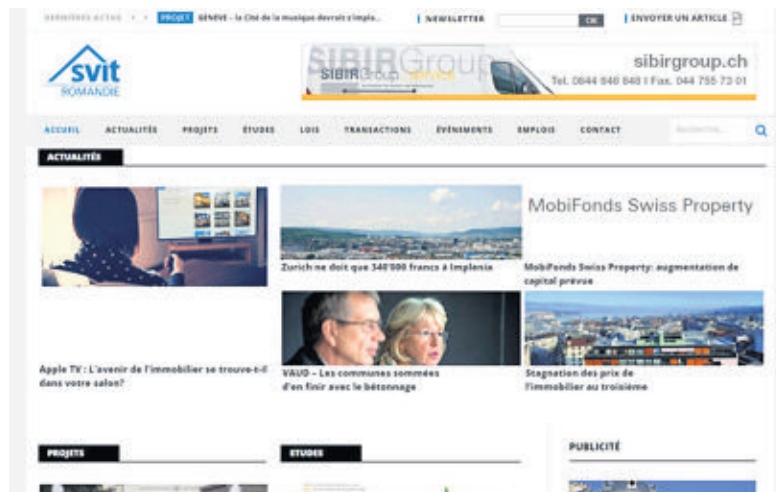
DERNIÈRES ACTUS PROJET GENÈVE - La Cité de la musique devrait s'implo... | NEWSLETTER OK | ENVOYER UN ARTICLE

svit ROMANDIE

SIBIRGroup SIBIRGroup service sibirgroup.ch Tel. 0844 848 848 | Fax. 044 755 73 01

ACCUEIL ACTUALITÉS PROJETS ÉTUDES LOIS TRANSACTIONS ÉVÉNEMENTS EMPLOIS CONTACT Recherche...

ACTUALITÉS

Apple TV : L'avenir de l'immobilier se trouve-t-il dans votre salon?

Zurich ne doit que 340'000 francs à Implenia

MobiFonds Swiss Property

MobiFonds Swiss Property: augmentation de capital prévue

VAUD – Les communes sommées d'en finir avec le bétonnage

Stagnation des prix de l'immobilier au troisième

PROJETS

ÉTUDES

PUBLICITÉ